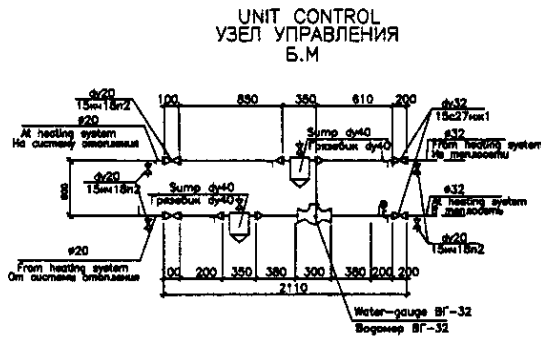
UNIT CONTROL
УЗЕЛ УПРАВЛЕНИЯ
Б.М

dy20
15кч18п2
100 850 350 610 200
dy32
15с27нж1
ø20
At heating system
На систему отопления
Sump dy40
Грязевик dy40
ø32
From heating system
Из теплосети
800
dy20
15кч18п2
Sump dy40
Грязевик dy40
ø32
At heating system
В теплосеть
ø20
From heating system
От системы отопления
dy20
15кч18п2
100 200 350 380 300 380 200 200
2110
Water-gauge ВГ-32
Водомер ВГ-32